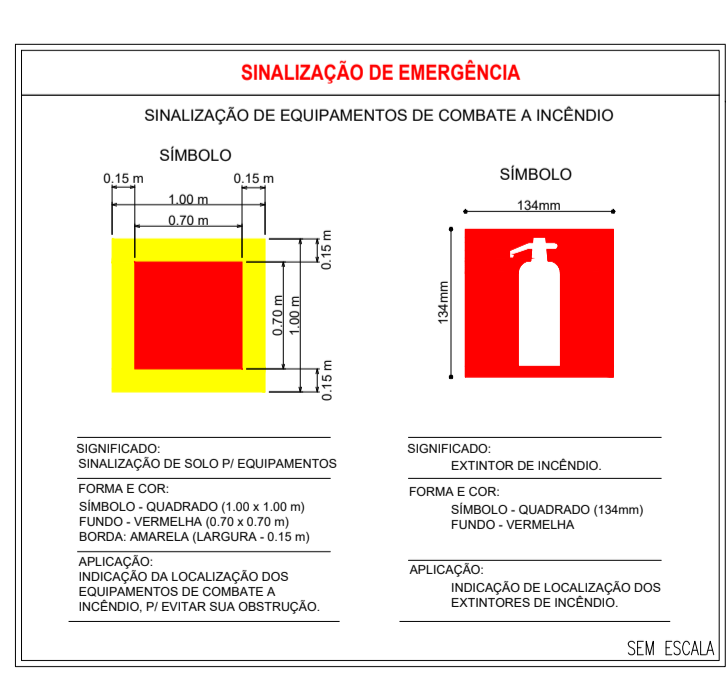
SINALIZAÇÃO DE EMERGÊNCIA

SINALIZAÇÃO DE EQUIPAMENTOS DE COMBATE A INCÊNDIO

SÍMBOLO

0.15 m

0.15 m

1.00 m

0.70 m

0.15 m

0.70 m

1.00 m

0.15 m

SÍMBOLO

134mm

134mm

SIGNIFICADO:
SINALIZAÇÃO DE SOLO P/ EQUIPAMENTOS

FORMA E COR:
SÍMBOLO - QUADRADO (1.00 x 1.00 m)
FUNDO - VERMELHA (0.70 x 0.70 m)
BORDA: AMARELA (LARGURA - 0.15 m)

APLICAÇÃO:
INDICAÇÃO DA LOCALIZAÇÃO DOS EQUIPAMENTOS DE COMBATE A INCÊNDIO, P/ EVITAR SUA OBSTRUÇÃO.

SIGNIFICADO:
EXTINTOR DE INCÊNDIO.

FORMA E COR:
SÍMBOLO - QUADRADO (134mm)
FUNDO - VERMELHA

APLICAÇÃO:
INDICAÇÃO DE LOCALIZAÇÃO DOS EXTINTORES DE INCÊNDIO.

SEM ESCALA